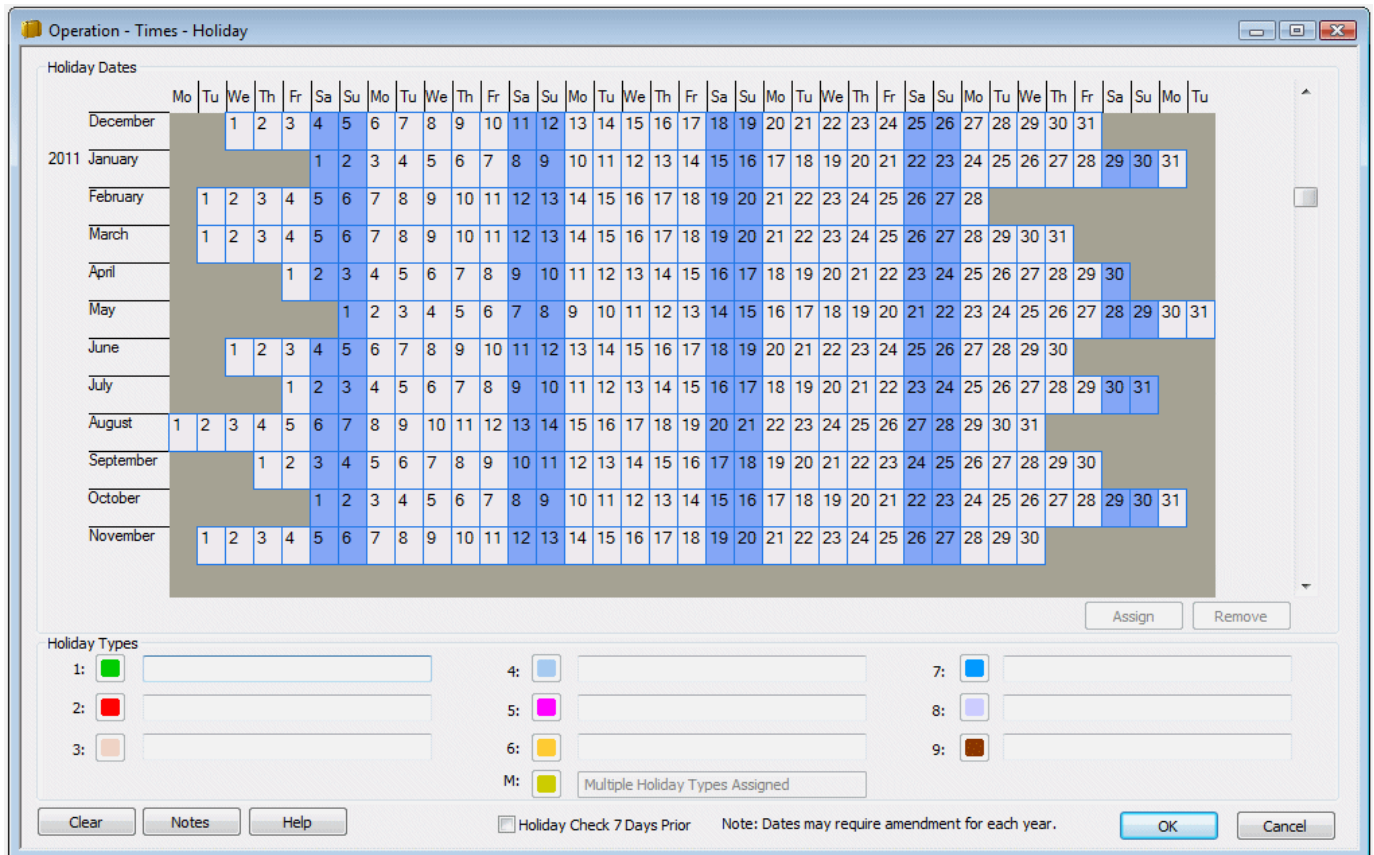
Operation - Times - Holiday

Holiday Dates

| | Mo | Tu | We | Th | Fr | Sa | Su | Mo | Tu | We | Th | Fr | Sa | Su | Mo | Tu | We | Th | Fr | Sa | Su | Mo | Tu | We | Th | Fr | Sa | Su | Mo | Tu | We | Th | Fr | Sa | Su | Mo | Tu |
|---|---|---|---|---|---|---|---|---|---|---|---|---|---|---|---|---|---|---|---|---|---|---|---|---|---|---|---|---|---|---|---|---|---|---|---|---|---|
| December | | | 1 | 2 | 3 | 4 | 5 | 6 | 7 | 8 | 9 | 10 | 11 | 12 | 13 | 14 | 15 | 16 | 17 | 18 | 19 | 20 | 21 | 22 | 23 | 24 | 25 | 26 | 27 | 28 | 29 | 30 | 31 | | | | |
| 2011 January | | | | | | 1 | 2 | 3 | 4 | 5 | 6 | 7 | 8 | 9 | 10 | 11 | 12 | 13 | 14 | 15 | 16 | 17 | 18 | 19 | 20 | 21 | 22 | 23 | 24 | 25 | 26 | 27 | 28 | 29 | 30 | 31 | |
| February | | 1 | 2 | 3 | 4 | 5 | 6 | 7 | 8 | 9 | 10 | 11 | 12 | 13 | 14 | 15 | 16 | 17 | 18 | 19 | 20 | 21 | 22 | 23 | 24 | 25 | 26 | 27 | 28 | | | | | | | | |
| March | | 1 | 2 | 3 | 4 | 5 | 6 | 7 | 8 | 9 | 10 | 11 | 12 | 13 | 14 | 15 | 16 | 17 | 18 | 19 | 20 | 21 | 22 | 23 | 24 | 25 | 26 | 27 | 28 | 29 | 30 | 31 | | | | | |
| April | | | | | 1 | 2 | 3 | 4 | 5 | 6 | 7 | 8 | 9 | 10 | 11 | 12 | 13 | 14 | 15 | 16 | 17 | 18 | 19 | 20 | 21 | 22 | 23 | 24 | 25 | 26 | 27 | 28 | 29 | 30 | | | |
| May | | | | | | | 1 | 2 | 3 | 4 | 5 | 6 | 7 | 8 | 9 | 10 | 11 | 12 | 13 | 14 | 15 | 16 | 17 | 18 | 19 | 20 | 21 | 22 | 23 | 24 | 25 | 26 | 27 | 28 | 29 | 30 | 31 |
| June | | | 1 | 2 | 3 | 4 | 5 | 6 | 7 | 8 | 9 | 10 | 11 | 12 | 13 | 14 | 15 | 16 | 17 | 18 | 19 | 20 | 21 | 22 | 23 | 24 | 25 | 26 | 27 | 28 | 29 | 30 | | | | | |
| July | | | | | 1 | 2 | 3 | 4 | 5 | 6 | 7 | 8 | 9 | 10 | 11 | 12 | 13 | 14 | 15 | 16 | 17 | 18 | 19 | 20 | 21 | 22 | 23 | 24 | 25 | 26 | 27 | 28 | 29 | 30 | 31 | | |
| August | 1 | 2 | 3 | 4 | 5 | 6 | 7 | 8 | 9 | 10 | 11 | 12 | 13 | 14 | 15 | 16 | 17 | 18 | 19 | 20 | 21 | 22 | 23 | 24 | 25 | 26 | 27 | 28 | 29 | 30 | 31 | | | | | | |
| September | | | | 1 | 2 | 3 | 4 | 5 | 6 | 7 | 8 | 9 | 10 | 11 | 12 | 13 | 14 | 15 | 16 | 17 | 18 | 19 | 20 | 21 | 22 | 23 | 24 | 25 | 26 | 27 | 28 | 29 | 30 | | | | |
| October | | | | | | 1 | 2 | 3 | 4 | 5 | 6 | 7 | 8 | 9 | 10 | 11 | 12 | 13 | 14 | 15 | 16 | 17 | 18 | 19 | 20 | 21 | 22 | 23 | 24 | 25 | 26 | 27 | 28 | 29 | 30 | 31 | |
| November | | 1 | 2 | 3 | 4 | 5 | 6 | 7 | 8 | 9 | 10 | 11 | 12 | 13 | 14 | 15 | 16 | 17 | 18 | 19 | 20 | 21 | 22 | 23 | 24 | 25 | 26 | 27 | 28 | 29 | 30 | | | | | | |

Assign Remove

Holiday Types
1:
2:
3:
4:
5:
6:
M: Multiple Holiday Types Assigned
7:
8:
9:

Clear Notes Help Holiday Check 7 Days Prior Note: Dates may require amendment for each year. OK Cancel